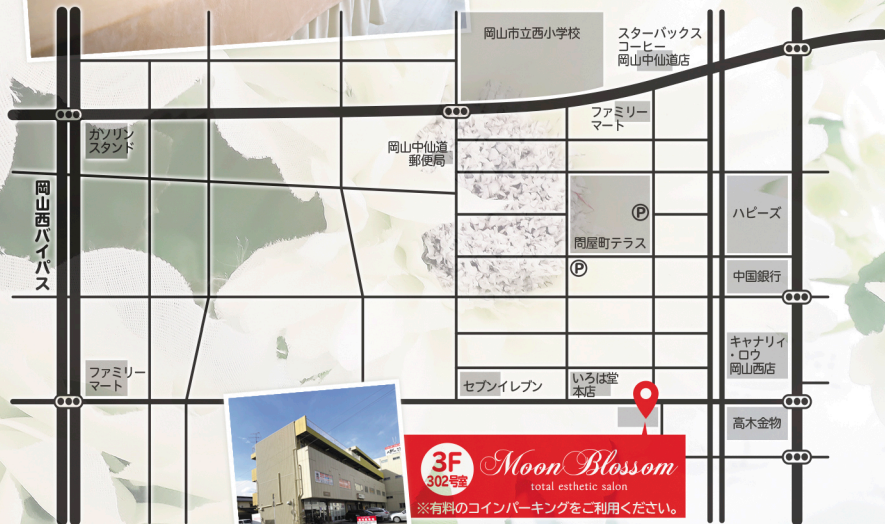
岡山市立西小学校

スターバックスコーヒー岡山中仙道店

ファミリーマート

ガソリンスタンド

岡山中仙道郵便局

岡山西バイパス

問屋町テラス

ハピーズ

中国銀行

キャナリィ・ロウ岡山西店

ファミリーマート

セブンイレブン

いろは堂本店

高木金物

3F
302号室

Moon Blossom
total esthetic salon

※有料のコインパーキングをご利用ください。